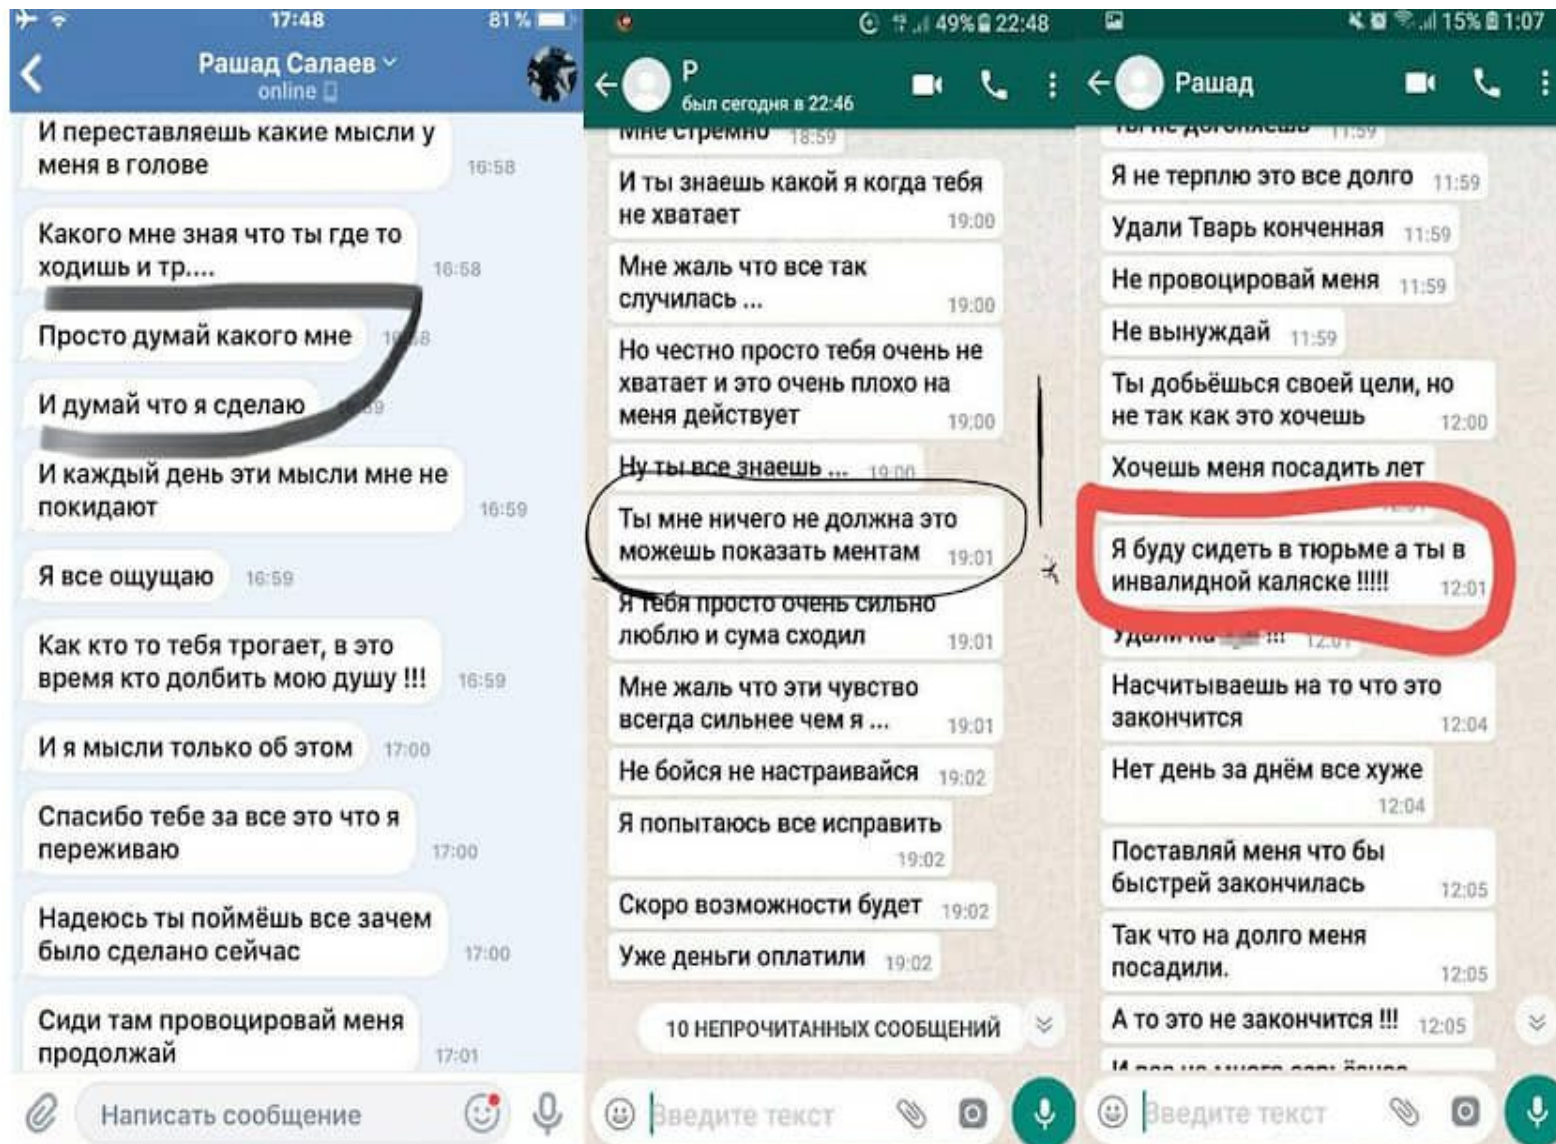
17:48
81 %
Рашад Салаев
online

И переставляешь какие мысли у меня в голове 16:58

Какого мне зная что ты где то ходишь и тр.... 16:58

Просто думай какого мне 16:58

И думай что я сделаю 16:59

И каждый день эти мысли мне не покидают 16:59

Я все ощущаю 16:59

Как кто то тебя трогает, в это время кто долбить мою душу !!! 16:59

И я мысли только об этом 17:00

Спасибо тебе за все это что я переживаю 17:00

Надеюсь ты поймёшь все зачем было сделано сейчас 17:00

Сиди там провоцировай меня продолжай 17:01

Написать сообщение

49% 22:48
Р
был сегодня в 22:46

Мне стремно 18:59

И ты знаешь какой я когда тебя не хватает 19:00

Мне жаль что все так случилась ... 19:00

Но честно просто тебя очень не хватает и это очень плохо на меня действует 19:00

Ну ты все знаешь ... 19:00

Ты мне ничего не должна это можешь показать ментам 19:01

Я тебя просто очень сильно люблю и сума сходил 19:01

Мне жаль что эти чувство всегда сильнее чем я ... 19:01

Не бойся не настраивайся 19:02

Я попытаюсь все исправить 19:02

Скоро возможности будет 19:02

Уже деньги оплатили 19:02

10 НЕПРОЧИТАННЫХ СООБЩЕНИЙ

Введите текст

15% 1:07
Рашад

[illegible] 11:59

Я не терплю это все долго 11:59

Удали Тварь конченная 11:59

Не провоцировай меня 11:59

Не вынуждай 11:59

Ты добьёшься своей цели, но не так как это хочешь 12:00

Хочешь меня посадить лет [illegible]

Я буду сидеть в тюрьме а ты в инвалидной каляске !!!!! 12:01

Удали на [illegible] !!! 12:01

Насчитываешь на то что это закончится 12:04

Нет день за днём все хуже 12:04

Поставляй меня что бы быстрей закончилась 12:05

Так что на долго меня посадили. 12:05

А то это не закончится !!! 12:05

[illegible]

Введите текст